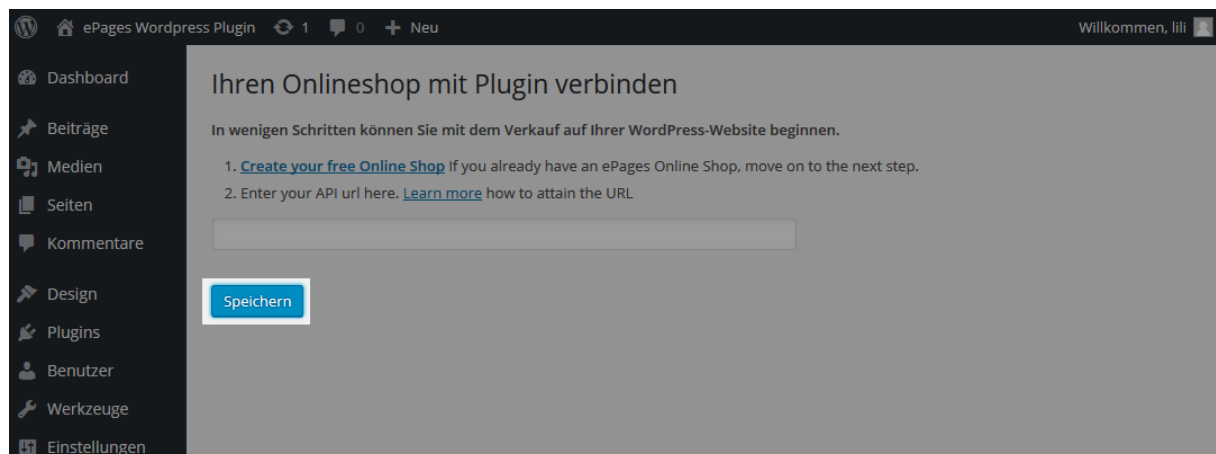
ePages Wordpress Plugin 1 0 Neu

Willkommen, lili

Dashboard

Beiträge

Medien

Seiten

Kommentare

Design

Plugins

Benutzer

Werkzeuge

Einstellungen

Ihren Onlineshop mit Plugin verbinden

In wenigen Schritten können Sie mit dem Verkauf auf Ihrer WordPress-Website beginnen.

1. Create your free Online Shop If you already have an ePages Online Shop, move on to the next step.

2. Enter your API url here. Learn more how to attain the URL

Speichern